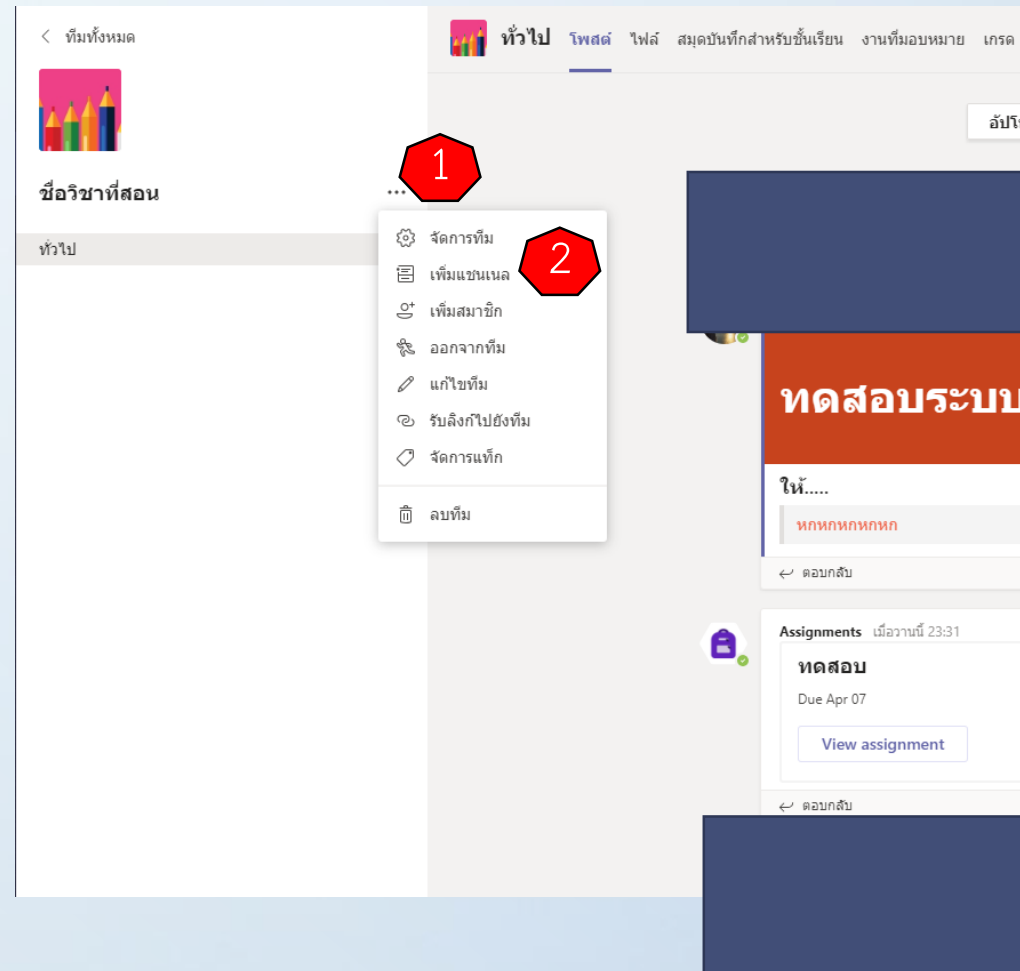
< ทีมทั้งหมด

ชื่อวิชาที่สอน ...

ทั่วไป

1

จัดการทีม
เพิ่มแชนเนล
เพิ่มสมาชิก
ออกจากทีม
แก้ไขทีม
รับลิงก์ไปยังทีม
จัดการแท็ก
ลบทีม

2

ทั่วไป โพสต์ ไฟล์ สมุดบันทึกสำหรับชั้นเรียน งานที่มอบหมาย เกรด

อัปโ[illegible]

ทดสอบระบบ

ให้.....

หกหกหกหกหก

ตอบกลับ

Assignments เมื่อวานนี้ 23:31

ทดสอบ

Due Apr 07

View assignment

ตอบกลับ